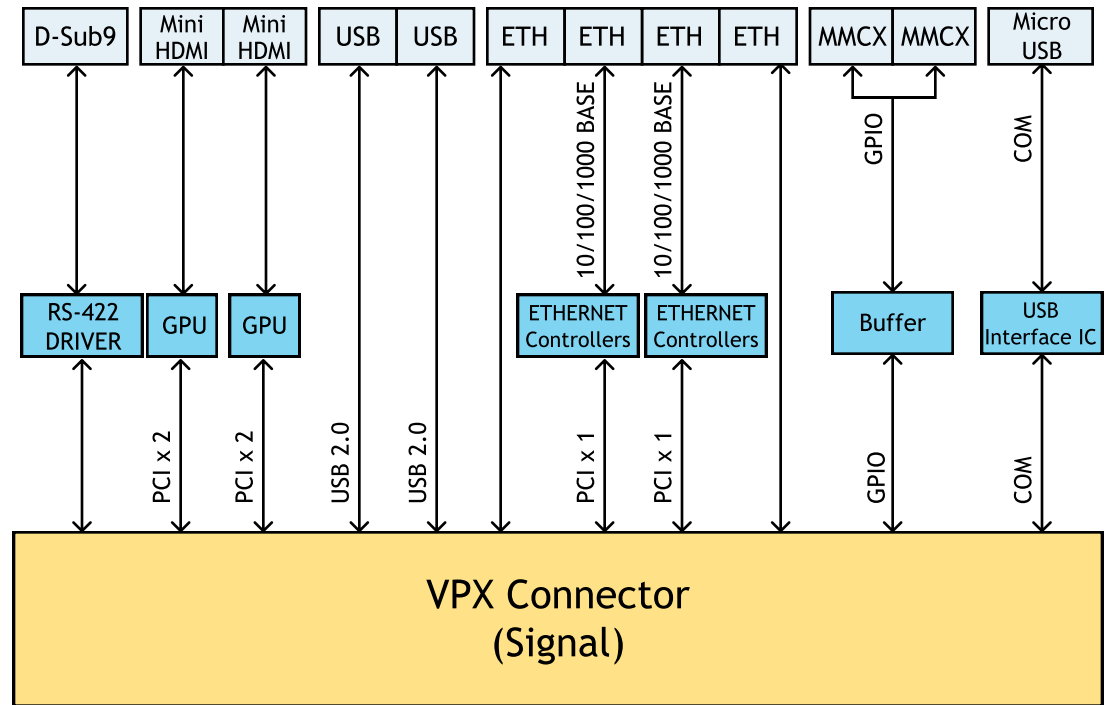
D-Sub9

Mini HDMI

Mini HDMI

USB

USB

ETH

ETH

ETH

ETH

MMCX

MMCX

Micro USB

10/100/1000 BASE

10/100/1000 BASE

GPIO

COM

RS-422 DRIVER

GPU

GPU

ETHERNET Controllers

ETHERNET Controllers

Buffer

USB Interface IC

PCI x 2

PCI x 2

USB 2.0

USB 2.0

PCI x 1

PCI x 1

GPIO

COM

VPX Connector
(Signal)